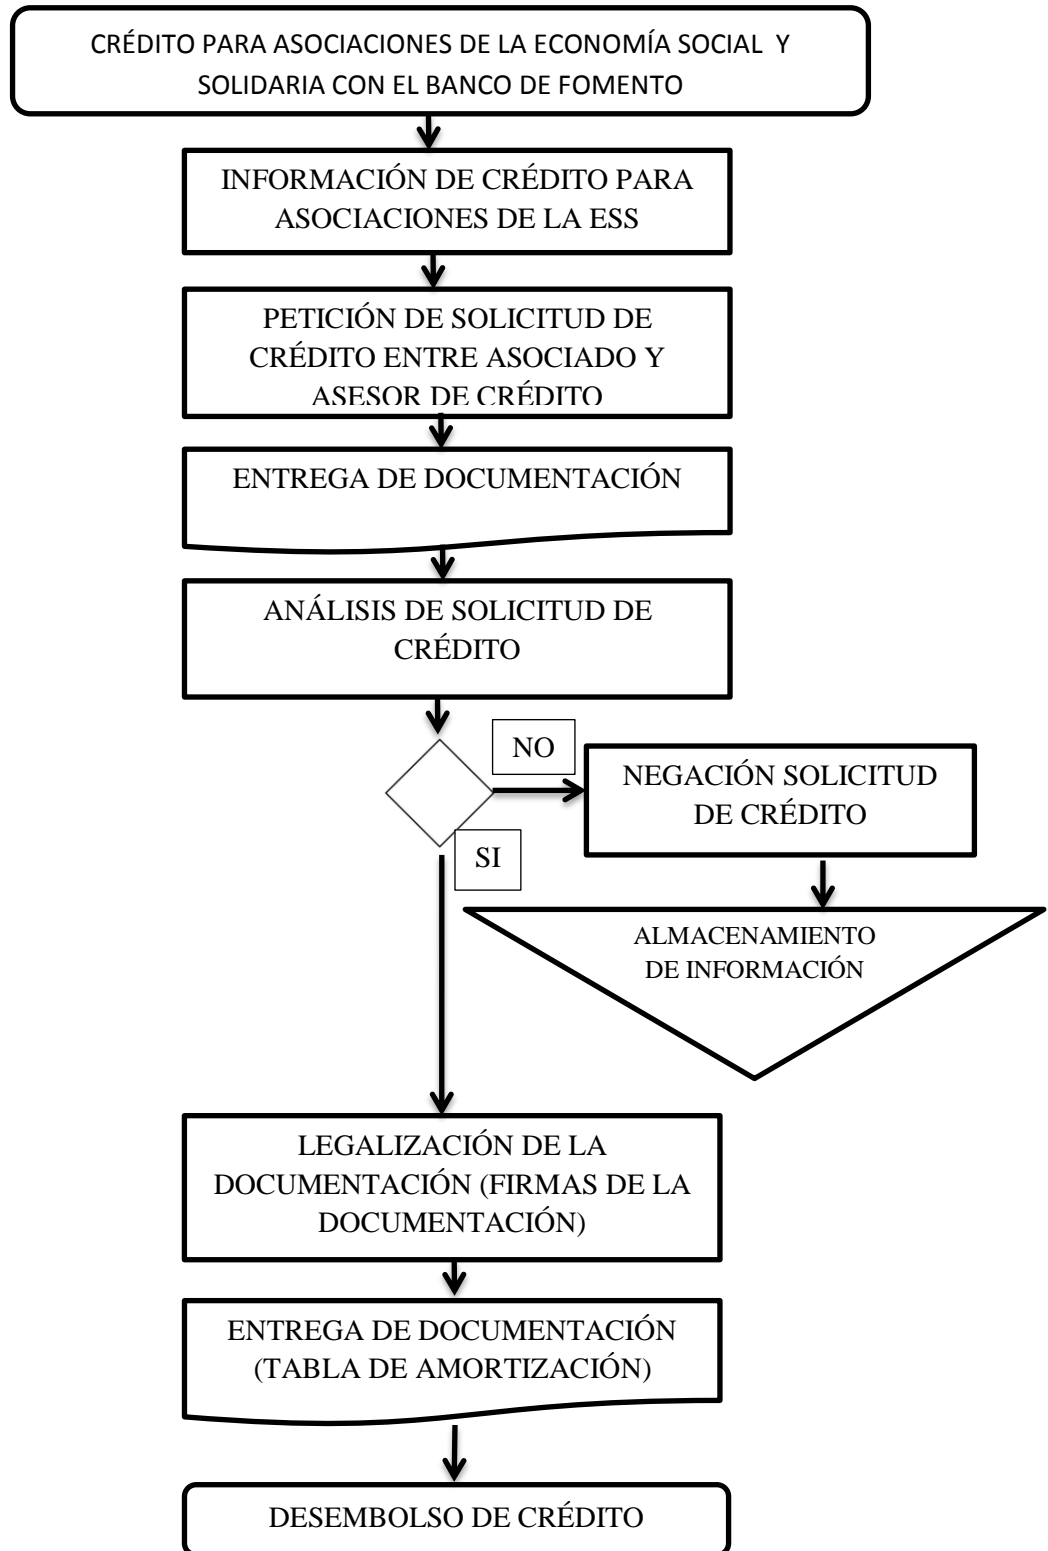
CRÉDITO PARA ASOCIACIONES DE LA ECONOMÍA SOCIAL Y SOLIDARIA CON EL BANCO DE FOMENTO

INFORMACIÓN DE CRÉDITO PARA ASOCIACIONES DE LA ESS

PETICIÓN DE SOLICITUD DE CRÉDITO ENTRE ASOCIADO Y ASESOR DE CRÉDITO

ENTREGA DE DOCUMENTACIÓN

ANÁLISIS DE SOLICITUD DE CRÉDITO

NO

NEGACIÓN SOLICITUD DE CRÉDITO

SI

ALMACENAMIENTO DE INFORMACIÓN

LEGALIZACIÓN DE LA DOCUMENTACIÓN (FIRMAS DE LA DOCUMENTACIÓN)

ENTREGA DE DOCUMENTACIÓN (TABLA DE AMORTIZACIÓN)

DESEMBOLSO DE CRÉDITO